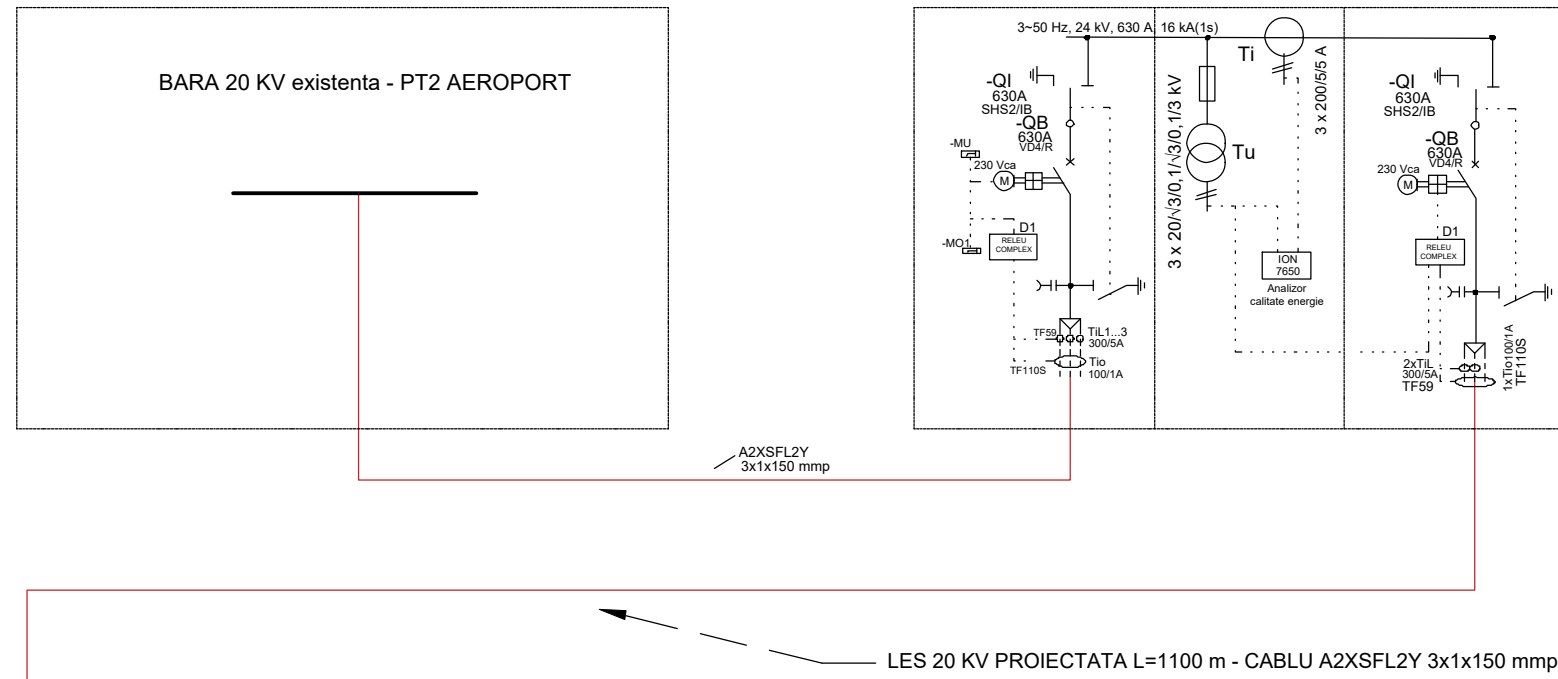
BARA 20 KV existenta - PT2 AEROPORT

3~50 Hz, 24 kV, 630 A, 16 kA(1s)

-QI
630A
SHS2/IB

-QB
630A
VD4/R

-MU
230 Vca
M

D1
-MO1
RELEU COMPLEX

TF59
TiL1...3
300/5A
Tio
TF110S
100/1A

Ti
3 x 20/√3/0,1/√3/0,1/3 kV
Tu
3 x 200/5/5 A

ION
7650
Analizor calitate energie

-QI
630A
SHS2/IB

-QB
630A
VD4/R

230 Vca
M

D1
RELEU COMPLEX

2xTiL
300/5A
TF59
1xTio100/1A
TF110S

A2XSFL2Y
3x1x150 mmp

LES 20 KV PROIECTATA L=1100 m - CABLU A2XSFL2Y 3x1x150 mmp